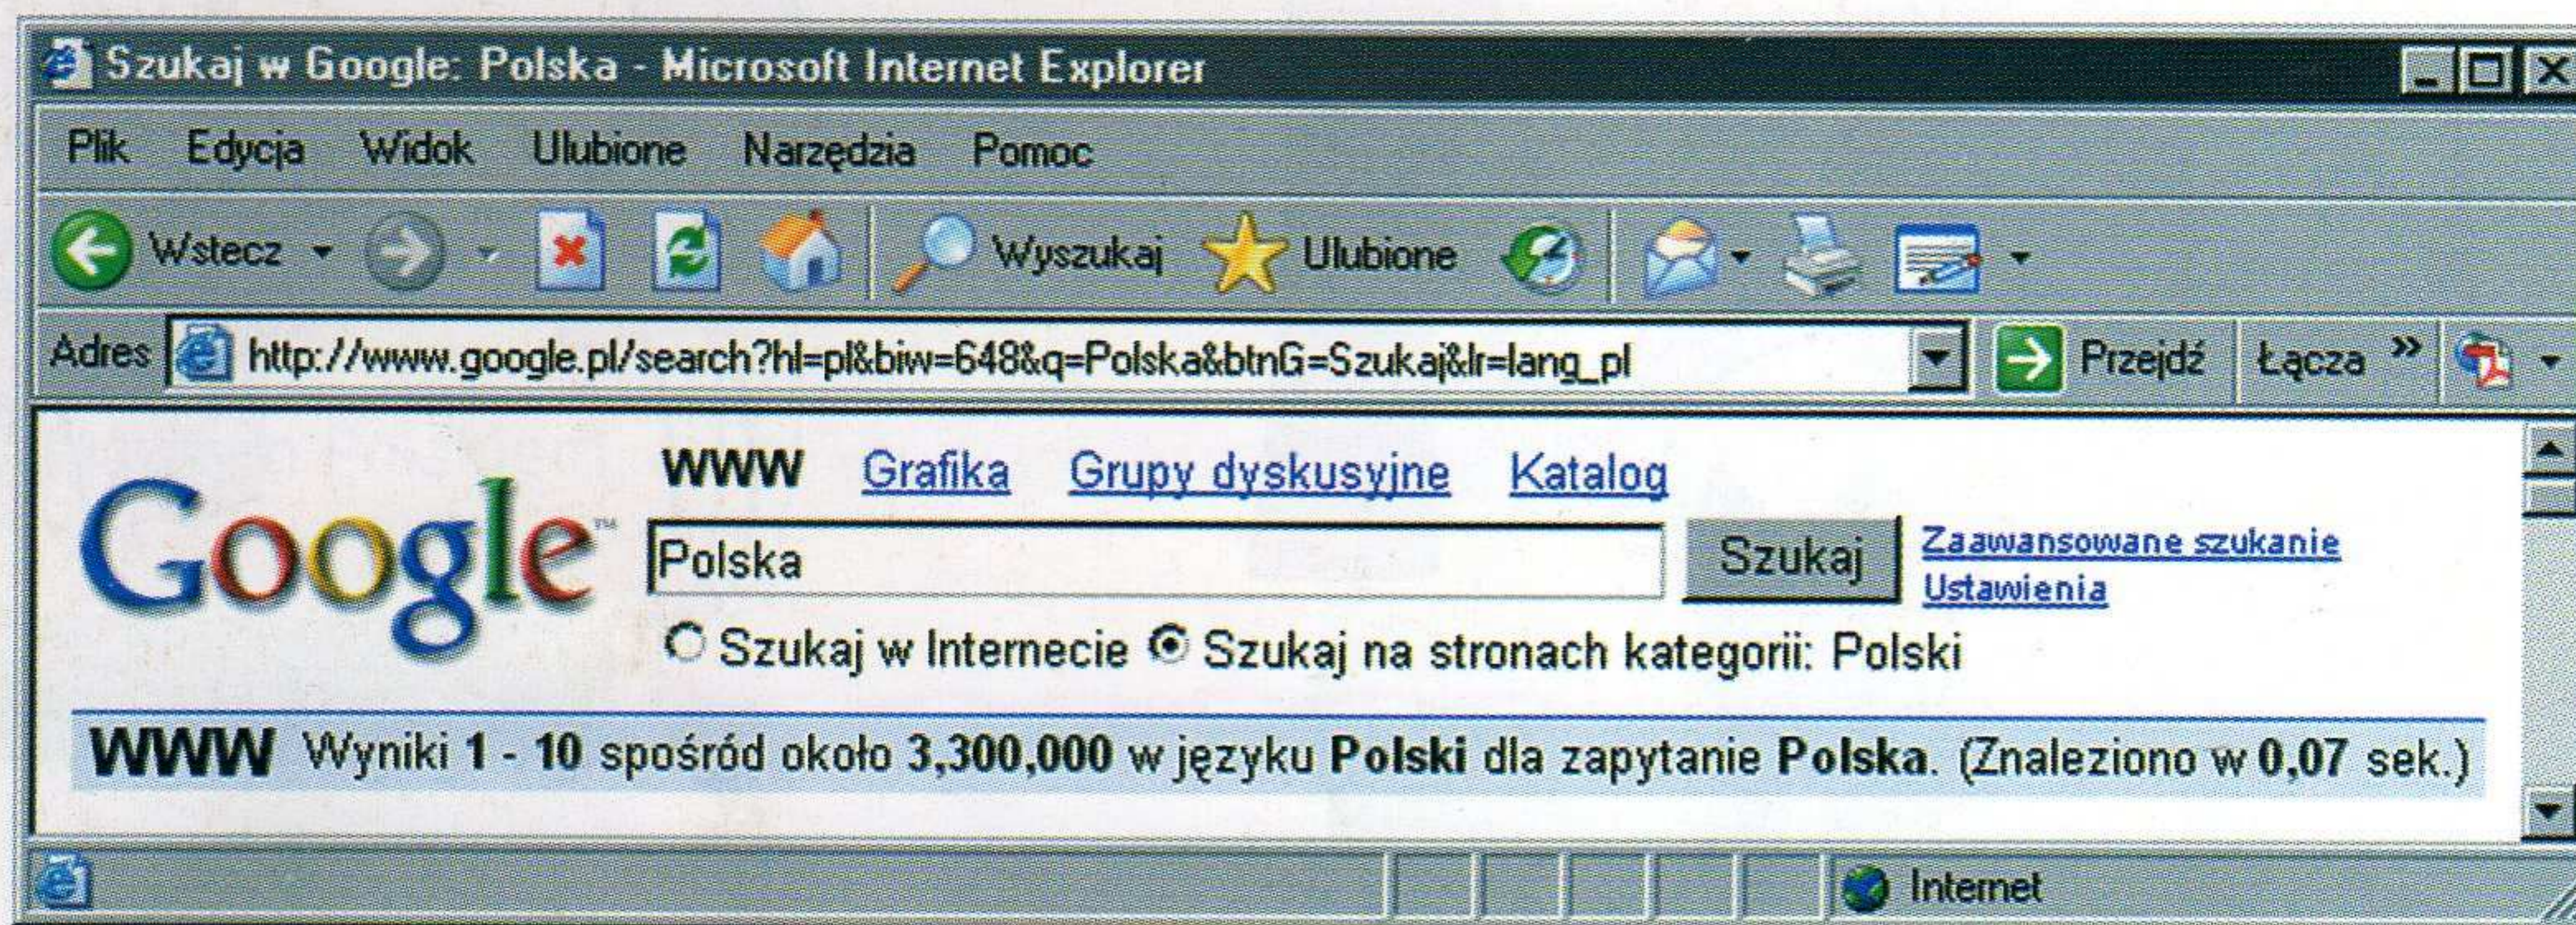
Szukaj w Google: Polska - Microsoft Internet Explorer

Plik Edycja Widok Ulubione Narzędzia Pomoc

Wstecz Wyszukaj Ulubione

Adres http://www.google.pl/search?hl=pl&biw=648&q=Polska&btnG=Szukaj&lr=lang_pl Przejdź Łącza »

Google™

WWW Grafika Grupy dyskusyjne Katalog

Polska Szukaj Zaawansowane szukanie Ustawienia

Szukaj w Internecie Szukaj na stronach kategorii: Polski

WWW Wyniki 1 - 10 spośród około 3,300,000 w języku Polski dla zapytanie Polska. (Znaleziono w 0,07 sek.)

Internet